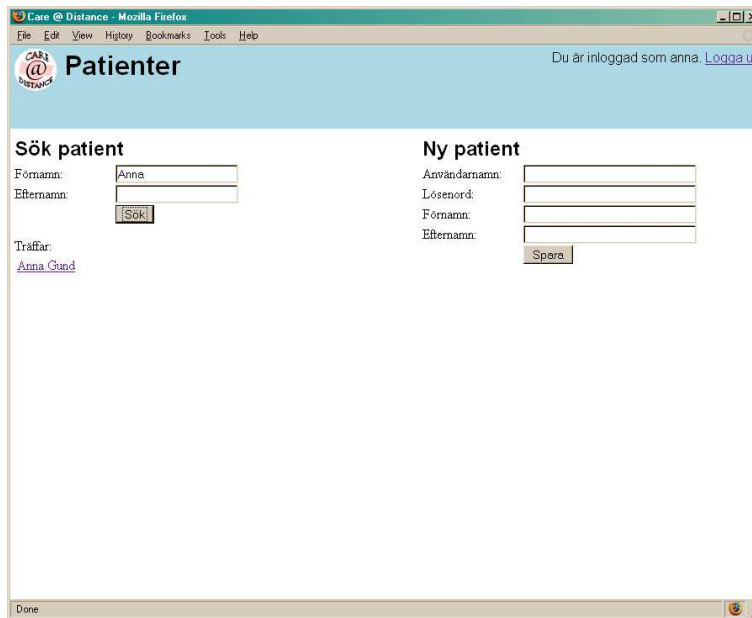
Care @ Distance - Mozilla Firefox

File Edit View History Bookmarks Tools Help

CARE @ DISTANCE

Patienter

Du är inloggad som anna. Logga u

Sök patient

Förnamn: Anna

Efternamn:

Sök

Träffar:

Anna Gund

Ny patient

Användarnamn:

Lösenord:

Förnamn:

Efternamn:

Spara

Done